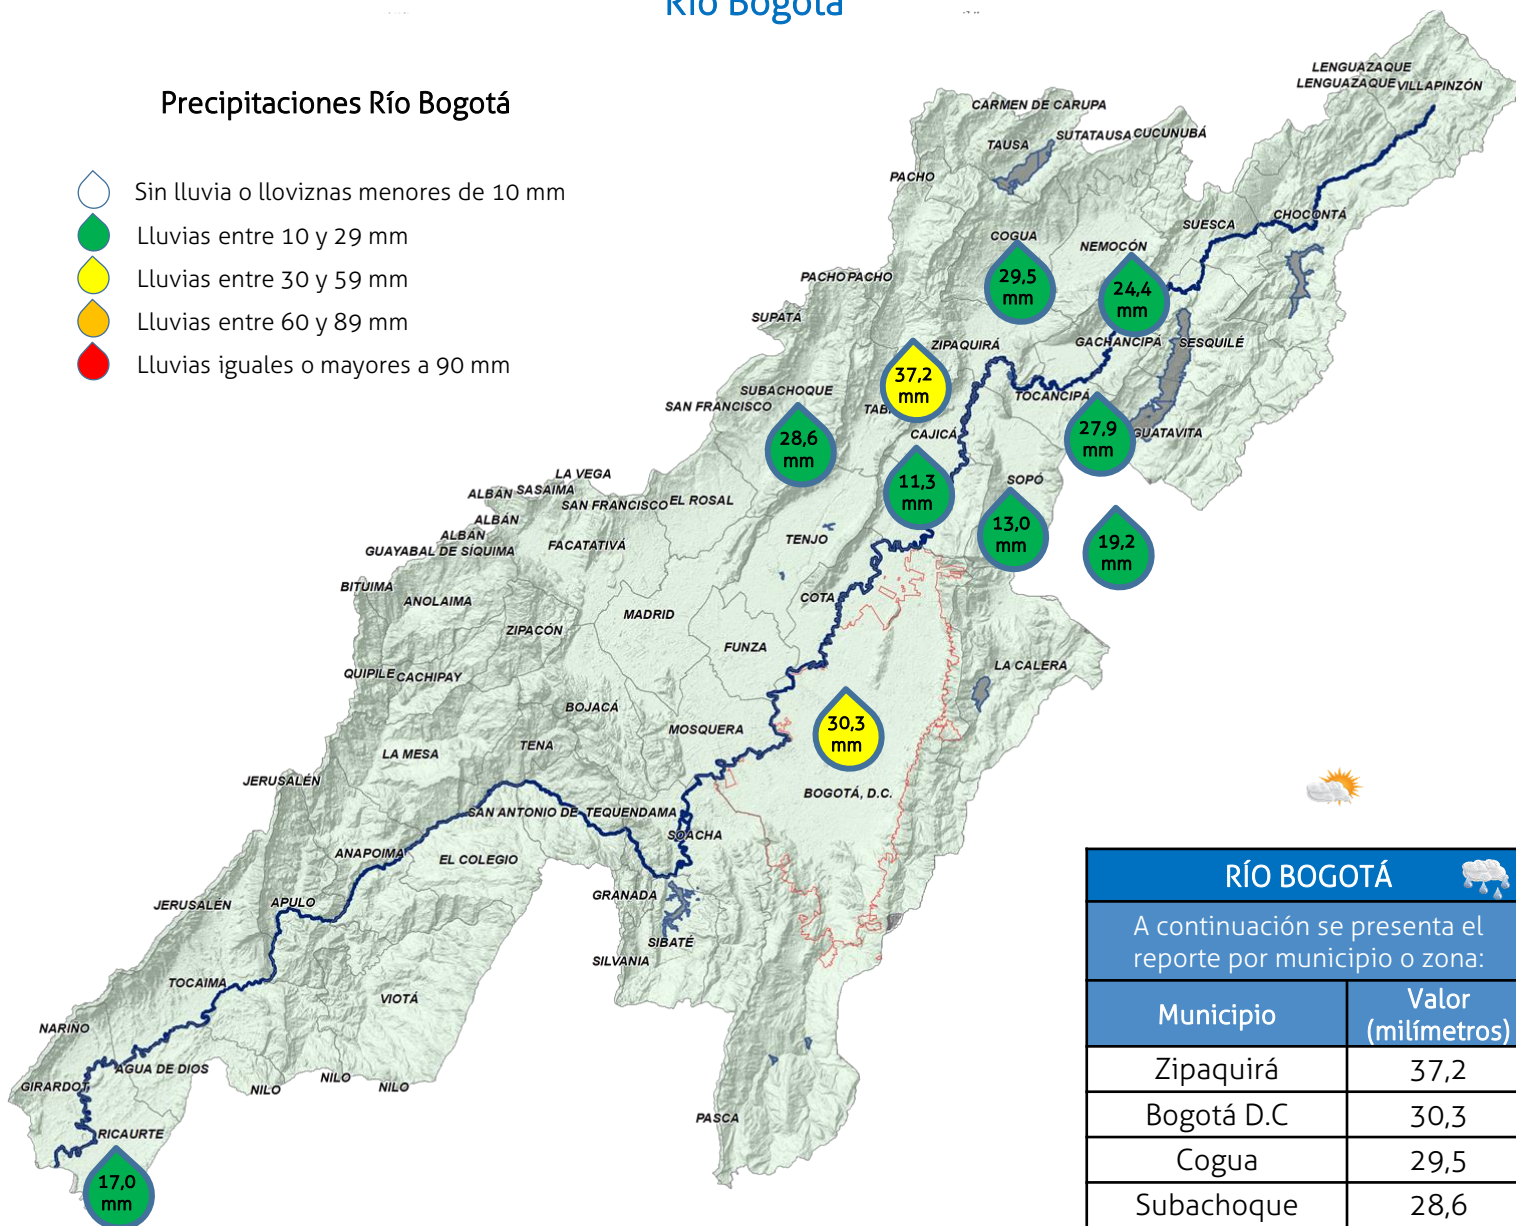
Río Bogotá

Precipitaciones Río Bogotá

Sin lluvia o lloviznas menores de 10 mm
Lluvias entre 10 y 29 mm
Lluvias entre 30 y 59 mm
Lluvias entre 60 y 89 mm
Lluvias iguales o mayores a 90 mm

LENGUAZAQUE
LENGUAZAQUE VILLAPINZÓN
CARMEN DE CARUPA
TAUSA
SUTATAUSA CUCUNUBÁ
PACHO
CHOCONTÁ
SUESCA
COGUA
NEMOCÓN
29,5 mm
24,4 mm
PACHO PACHO
SUPATÁ
ZIPAQUIRÁ
GACHANCIPÁ
SESQUILÉ
37,2 mm
SUBACHOQUE
SAN FRANCISCO
TABI
TOCANCIPÁ
CAJICÁ
27,9 mm
GUATAVITA
28,6 mm
11,3 mm
SOPÓ
LA VEGA
ALBÁN SASAIMA
SAN FRANCISCO
EL ROSAL
ALBÁN
ALBÁN
GUAYABAL DE SÍQUIMA
FACATATIVÁ
TENJO
13,0 mm
19,2 mm
BITUIMA
ANOLAIMA
COTA
MADRID
ZIPACÓN
FUNZA
LA CALERA
QUIPILE CACHIPAY
BOJACÁ
30,3 mm
MOSQUERA
LA MESA
TENA
JERUSALÉN
BOGOTÁ, D.C.
SAN ANTONIO DE TEQUENDAMA
SOACHA
ANAPOIMA
EL COLEGIO
GRANADA
JERUSALÉN
APULO
SIBATÉ
SILVANIA
TOCAIMA
VIOTÁ
NARIÑO
AGUA DE DIOS
GIRARDOT
NILO
NILO
NILO
PASCA
RICAURTE
17,0 mm

RÍO BOGOTÁ
A continuación se presenta el reporte por municipio o zona:

| Municipio | Valor (milímetros) |
|---|---|
| Zipaquirá | 37,2 |
| Bogotá D.C | 30,3 |
| Cogua | 29,5 |
| Subachoque | 28,6 |